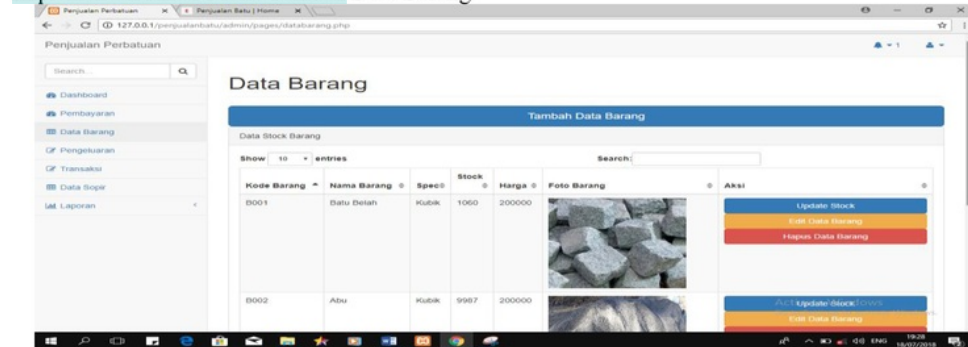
Penjualan Perbatuan × Penjualan Batu | Home ×

127.0.0.1/penjualanbatu/admin/pages/databarang.php

Penjualan Perbatuan

Search...

Dashboard
Pembayaran
Data Barang
Pengeluaran
Transaksi
Data Sopir
Laporan

Data Barang

Tambah Data Barang

Data Stock Barang

Show 10 entries

Search:

| Kode Barang | Nama Barang | Spec | Stock | Harga | Foto Barang | Aksi |
|---|---|---|---|---|---|---|
| B001 | Batu Belah | Kubik | 1060 | 200000 | | Update Stock Edit Data Barang Hapus Data Barang |
| B002 | Abu | Kubik | 9987 | 200000 | | Update Stock Edit Data Barang |

Activate Windows

ENG 19:28 18/07/2018